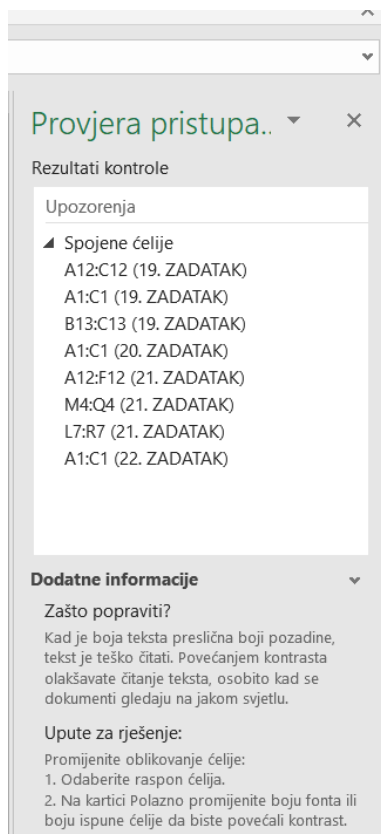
Provjera pristupa.. ▾ ×

Rezultati kontrole

Upozorenja

◢ Spojene ćelije
A12:C12 (19. ZADATAK)
A1:C1 (19. ZADATAK)
B13:C13 (19. ZADATAK)
A1:C1 (20. ZADATAK)
A12:F12 (21. ZADATAK)
M4:Q4 (21. ZADATAK)
L7:R7 (21. ZADATAK)
A1:C1 (22. ZADATAK)

Dodatne informacije

Zašto popraviti?

Kad je boja teksta preslična boji pozadine, tekst je teško čitati. Povećanjem kontrasta olakšavate čitanje teksta, osobito kad se dokumenti gledaju na jakom svjetlu.

Upute za rješenje:

Promijenite oblikovanje ćelije:
1. Odaberite raspon ćelija.
2. Na kartici Polazno promijenite boju fonta ili boju ispune ćelije da biste povećali kontrast.